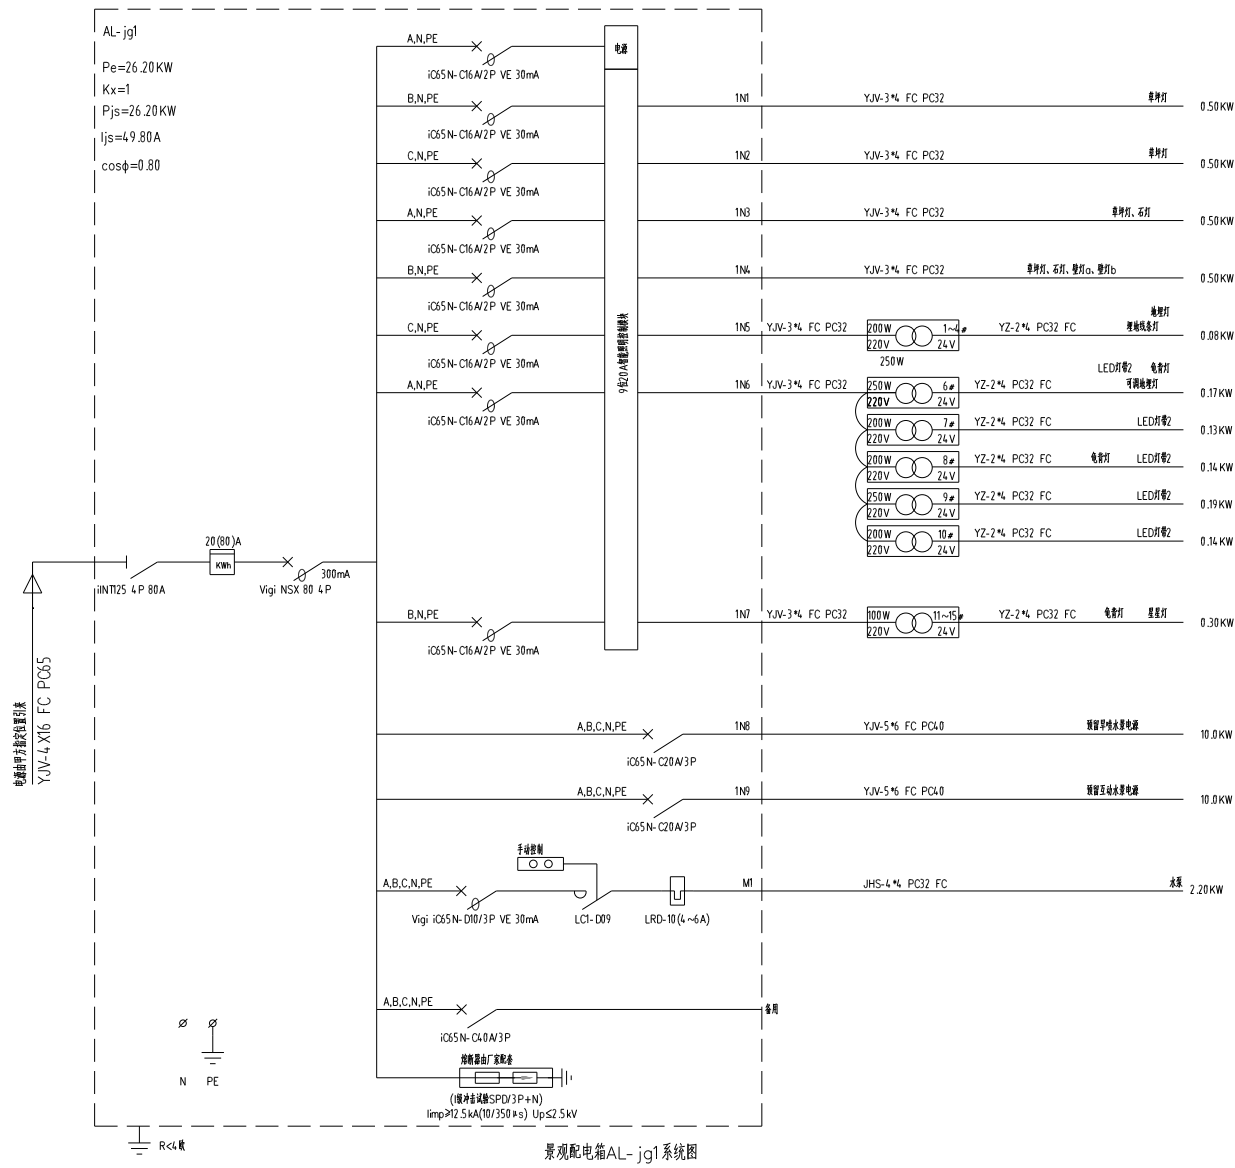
AL- jg1

Pe=26.20KW
Kx=1
Pjs=26.20KW
Ijs=49.80A
cosϕ=0.80

A,N,PE
iC65N- C16A/2P VE 30mA
电源

B,N,PE
iC65N- C16A/2P VE 30mA
1N1 YJV-3*4 FC PC32 草坪灯 0.50KW

C,N,PE
iC65N- C16A/2P VE 30mA
1N2 YJV-3*4 FC PC32 草坪灯 0.50KW

A,N,PE
iC65N- C16A/2P VE 30mA
1N3 YJV-3*4 FC PC32 草坪灯、石灯 0.50KW

B,N,PE
iC65N- C16A/2P VE 30mA
1N4 YJV-3*4 FC PC32 草坪灯、石灯、壁灯a、壁灯b 0.50KW

C,N,PE
iC65N- C16A/2P VE 30mA
1N5 YJV-3*4 FC PC32 200W 220V 1~4# 24V YZ-2*4 PC32 FC 地埋灯 埋地线条灯 0.08KW
250W

A,N,PE
iC65N- C16A/2P VE 30mA
1N6 YJV-3*4 FC PC32 250W 220V 6# 24V YZ-2*4 PC32 FC LED灯带2 电音灯 可调地埋灯 0.17KW
200W 220V 7# 24V YZ-2*4 PC32 FC LED灯带2 0.13KW
200W 220V 8# 24V YZ-2*4 PC32 FC 电音灯 LED灯带2 0.14KW
250W 220V 9# 24V YZ-2*4 PC32 FC LED灯带2 0.19KW
200W 220V 10# 24V YZ-2*4 PC32 FC LED灯带2 0.14KW

9位20A智能照明控制模块

20(80)A
KWh
iINT125 4P 80A
Vigi NSX 80 4P 300mA

B,N,PE
iC65N- C16A/2P VE 30mA
1N7 YJV-3*4 FC PC32 100W 220V 11~15# 24V YZ-2*4 PC32 FC 电音灯 星星灯 0.30KW

电源由甲方指定位置引来
YJV-4 X16 FC PC65

A,B,C,N,PE
iC65N- C20A/3P
1N8 YJV-5*6 FC PC40 预留旱喷水泵电源 10.0KW

A,B,C,N,PE
iC65N- C20A/3P
1N9 YJV-5*6 FC PC40 预留互动水景电源 10.0KW

手动控制
A,B,C,N,PE
Vigi iC65N- D10/3P VE 30mA
LC1- D09
LRD-10(4~6A)
M1 JHS-4*4 PC32 FC 水泵 2.20KW

A,B,C,N,PE
iC65N- C40A/3P
备用

N PE

熔断器由厂家配套
(I级冲击试验SPD/3P+N)
Iimp≥12.5kA(10/350μs) Up≤2.5kV

R<4Ω

景观配电箱AL- jg1系统图